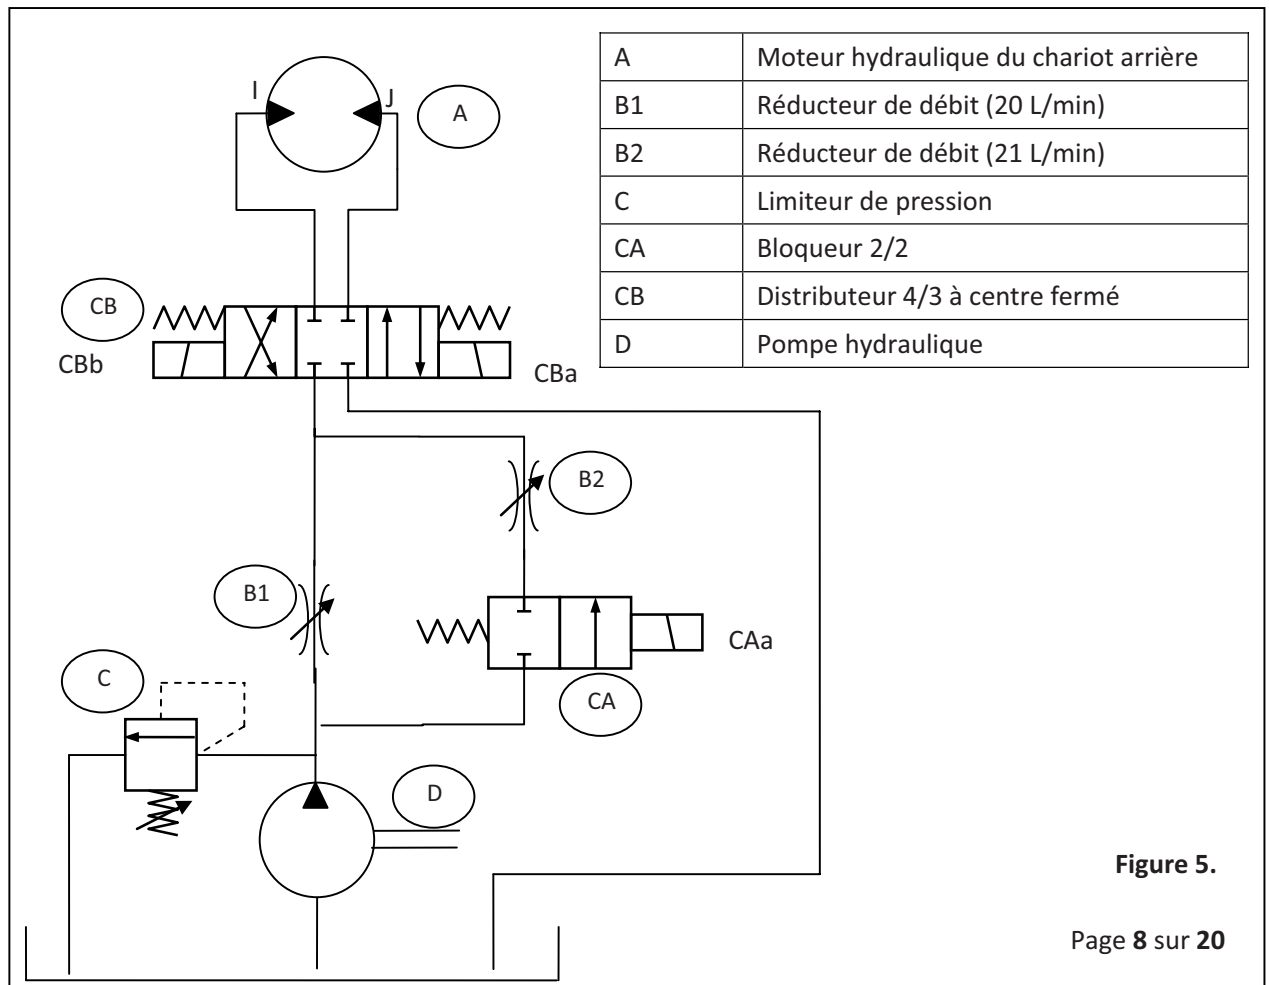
| A | Moteur hydraulique du chariot arrière |
|---|---|
| B1 | Réducteur de débit (20 L/min) |
| B2 | Réducteur de débit (21 L/min) |
| C | Limiteur de pression |
| CA | Bloqueur 2/2 |
| CB | Distributeur 4/3 à centre fermé |
| D | Pompe hydraulique |

I
J
A
CB
CBb
CBa
B2
B1
CAa
C
CA
D

Figure 5.

Page 8 sur 20